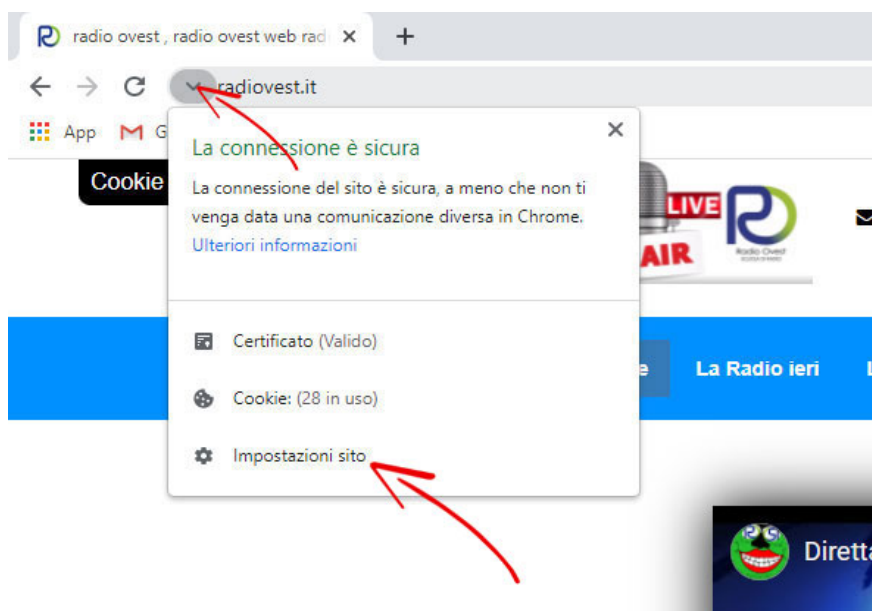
radio ovest , radio ovest web rad ×
+
radiovest.it
App G
Cookie
La connessione è sicura
×
La connessione del sito è sicura, a meno che non ti venga data una comunicazione diversa in Chrome.
Ulteriori informazioni
Certificato (Valido)
Cookie: (28 in uso)
Impostazioni sito
LIVE
AIR
Radio Ovest
e
La Radio ieri
Diretta